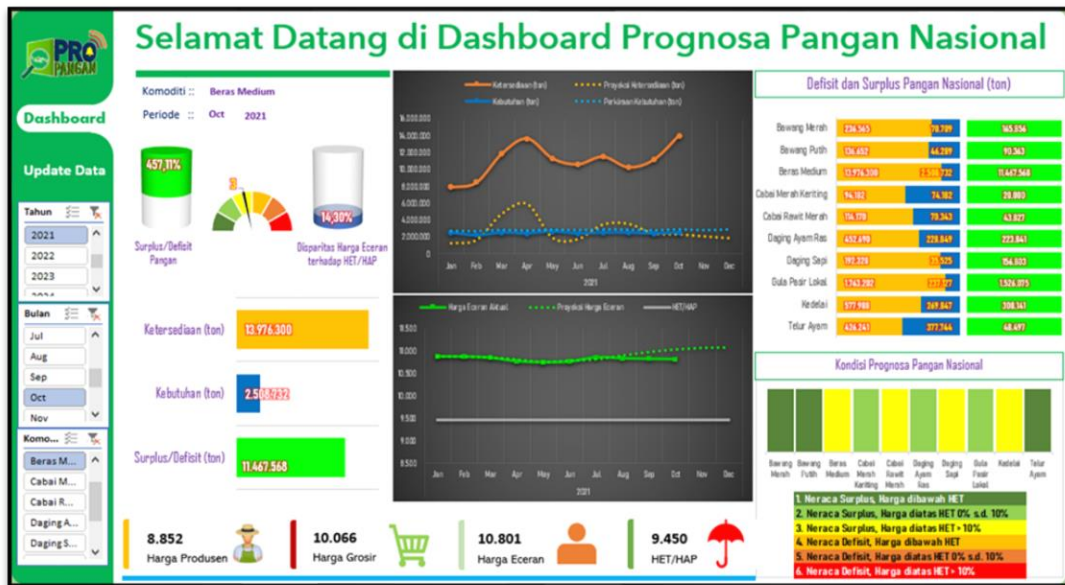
PRO PANGAN

Selamat Datang di Dashboard Prognosa Pangan Nasional

Dashboard

Update Data

Tahun
2021
2022
2023

Bulan
Jul
Aug
Sep
Oct
Nov

Komo...
Beras M...
Cabai M...
Cabai R...
Daging A...
Daging S...

Komoditi :: Beras Medium
Periode :: Oct 2021

457,11%
Surplus/Defisit Pangan

3

14,30%
Disparitas Harga Eceran terhadap HET/HAP

Ketersediaan (ton) 13.976.300

Kebutuhan (ton) 2.508.732

Surplus/Defisit (ton) 11.467.568

Ketersediaan (ton) Proyeksi Ketersediaan (ton)
Kebutuhan (ton) Perkiraan Kebutuhan (ton)

16.000.000
14.000.000
12.000.000
10.000.000
8.000.000
6.000.000
4.000.000
2.000.000
0
Jan Feb Mar Apr May Jun Jul Aug Sep Oct Nov Dec
2021

Harga Eceran Aktual Proyeksi Harga Eceran HET/HAP

11.500
11.000
10.500
10.000
9.500
9.000
8.500
Jan Feb Mar Apr May Jun Jul Aug Sep Oct Nov Dec
2021

Defisit dan Surplus Pangan Nasional (ton)

| | | | |
|---|---|---|---|
| Bawang Merah | 236.365 | 70.709 | 165.656 |
| Bawang Putih | 136.652 | 46.289 | 90.363 |
| Beras Medium | 13.976.300 | 2.508.732 | 11.467.568 |
| Cabai Merah Keriting | 94.182 | 74.182 | 20.000 |
| Cabai Rawit Merah | 114.170 | 70.343 | 43.827 |
| Daging Ayam Ras | 452.690 | 228.849 | 223.841 |
| Daging Sapi | 192.328 | 35.525 | 156.803 |
| Gula Pasir Lokal | 1.763.282 | 237.277 | 1.526.005 |
| Kedelai | 577.988 | 269.847 | 308.141 |
| Telur Ayam | 426.241 | 377.744 | 48.497 |

Kondisi Prognosa Pangan Nasional

Bawang Merah | Bawang Putih | Beras Medium | Cabai Merah Keriting | Cabai Rawit Merah | Daging Ayam Ras | Daging Sapi | Gula Pasir Lokal | Kedelai | Telur Ayam

1. Neraca Surplus, Harga dibawah HET
2. Neraca Surplus, Harga diatas HET 0% s.d. 10%
3. Neraca Surplus, Harga diatas HET > 10%
4. Neraca Defisit, Harga dibawah HET
5. Neraca Defisit, Harga diatas HET 0% s.d. 10%
6. Neraca Defisit, Harga diatas HET > 10%

8.852 Harga Produsen
10.066 Harga Grosir
10.801 Harga Eceran
9.450 HET/HAP